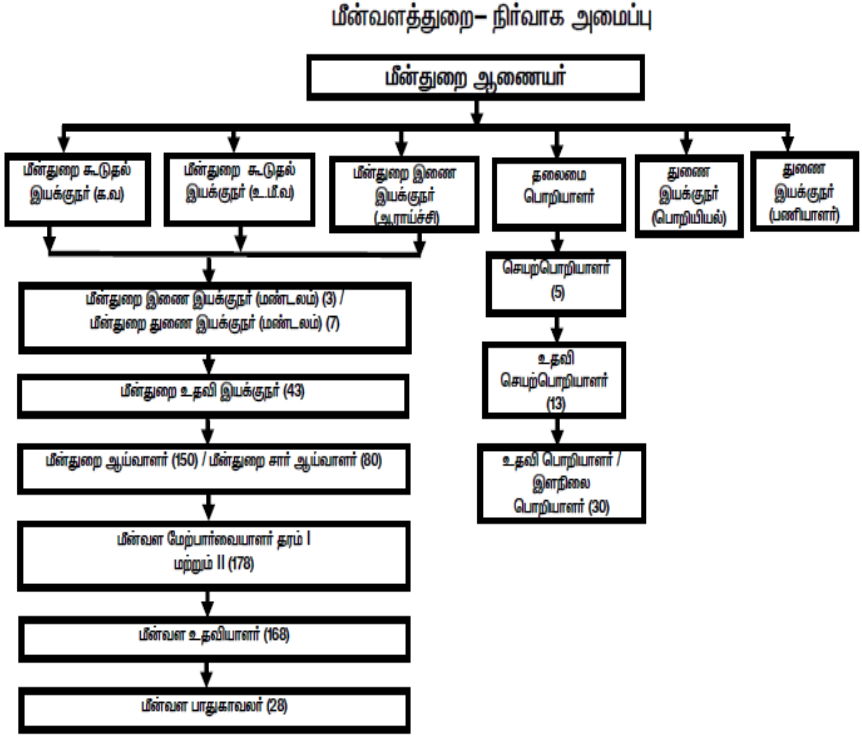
மீன்வளத்துறை– நிர்வாக அமைப்பு

மீன்துறை ஆணையர்

மீன்துறை கூடுதல் இயக்குநர் (க.வ)

மீன்துறை கூடுதல் இயக்குநர் (உ.மீ.வ)

மீன்துறை இணை இயக்குநர் (ஆராய்ச்சி)

தலைமை பொறியாளர்

துணை இயக்குநர் (பொறியியல்)

துணை இயக்குநர் (பணியாளர்)

மீன்துறை இணை இயக்குநர் (மண்டலம்) (3) / மீன்துறை துணை இயக்குநர் (மண்டலம்) (7)

மீன்துறை உதவி இயக்குநர் (43)

மீன்துறை ஆய்வாளர் (150) / மீன்துறை சார் ஆய்வாளர் (80)

மீன்வள மேற்பார்வையாளர் தரம் I மற்றும் II (178)

மீன்வள உதவியாளர் (168)

மீன்வள பாதுகாவலர் (28)

செயற்பொறியாளர் (5)

உதவி செயற்பொறியாளர் (13)

உதவி பொறியாளர் / இளநிலை பொறியாளர் (30)